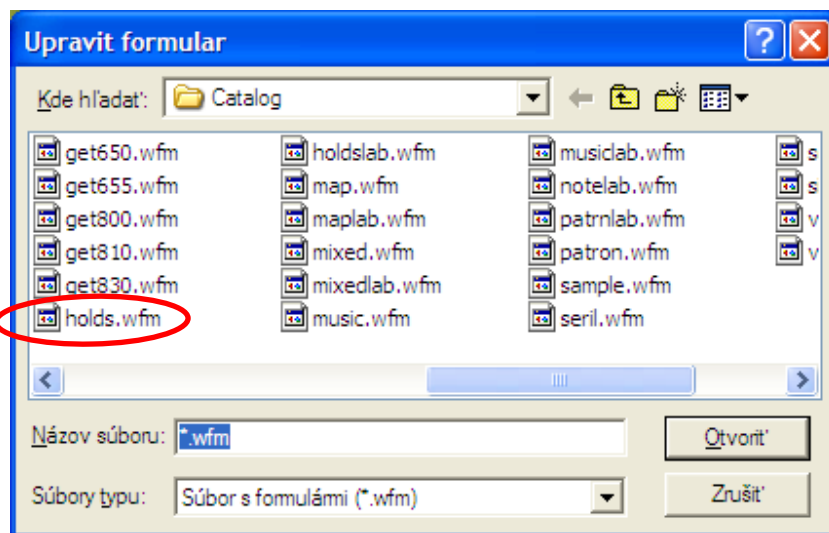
Upravit formular

Kde hľadať: Catalog

get650.wfm
get655.wfm
get800.wfm
get810.wfm
get830.wfm
holds.wfm

holdslab.wfm
map.wfm
maplab.wfm
mixed.wfm
mixedlab.wfm
music.wfm

musiclab.wfm
notelab.wfm
patrnlab.wfm
patron.wfm
sample.wfm
seril.wfm

s
s
v
v

Názov súboru: *.wfm
Otvoriť
Súbory typu: Súbor s formulámi (*.wfm)
Zrušiť